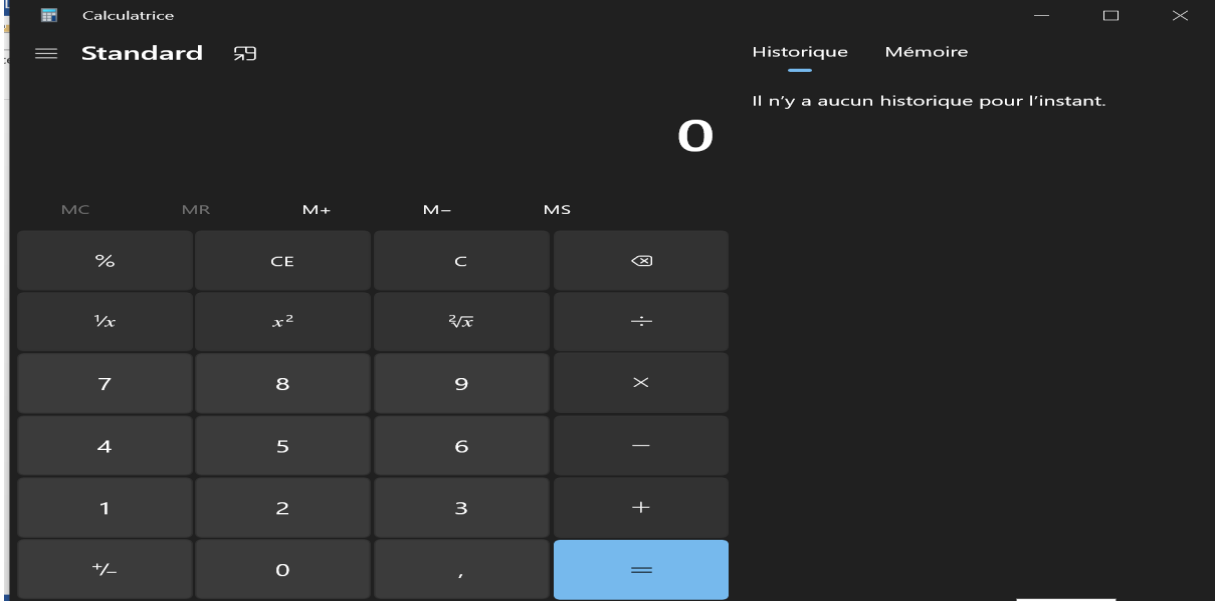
Calculatrice

Standard

Historique Mémoire

Il n'y a aucun historique pour l'instant.

0

MC MR M+ M− MS

| % | CE | C | ⌫ |
|---|---|---|---|
| $\frac{1}{x}$ | $x^2$ | $\sqrt[2]{x}$ | ÷ |
| 7 | 8 | 9 | × |
| 4 | 5 | 6 | − |
| 1 | 2 | 3 | + |
| +/− | 0 | , | = |